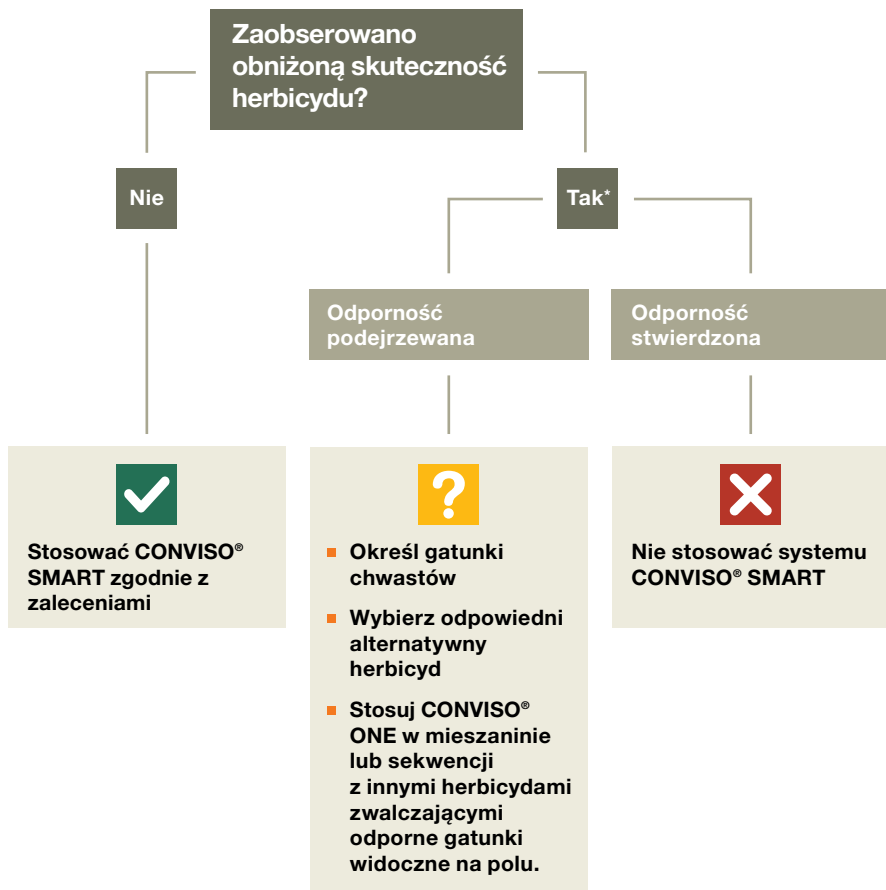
Zaobserowano obniżoną skuteczność herbicydu?

Nie

Tak*

Odporność podejrzewana

Odporność stwierdzona

Stosować CONVISO® SMART zgodnie z zaleceniami

?

- Określ gatunki chwastów
- Wybierz odpowiedni alternatywny herbicyd
- Stosuj CONVISO® ONE w mieszaninie lub sekwencji z innymi herbicydami zwalczającymi odporne gatunki widoczne na polu.

Nie stosować systemu CONVISO® SMART